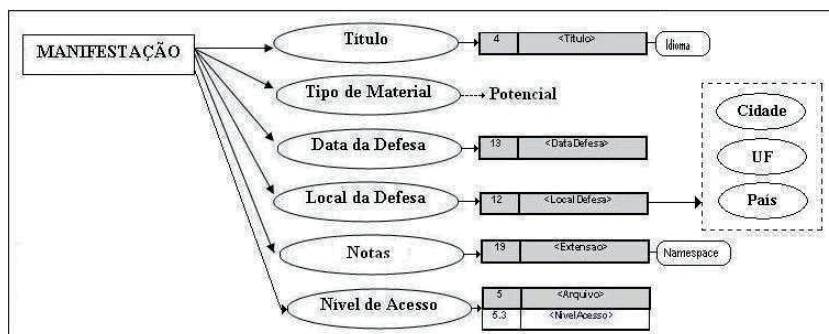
MANIFESTAÇÃO

Título

4 | <Título>

Idioma

Tipo de Material

Potencial

Data da Defesa

13 | <DataDefesa>

Local da Defesa

12 | <Local Defesa>

Cidade

UF

País

Notas

19 | <Extensao>

Namespace

Nível de Acesso

| 5 | <Arquivo> |
|---|---|
| 5.3 | <NivelAcesso> |